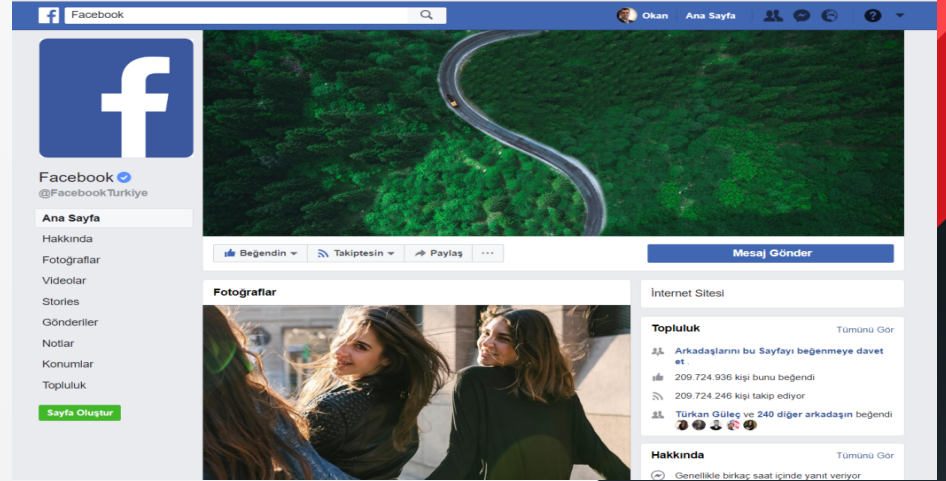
Facebook

Okan Ana Sayfa

Facebook
@FacebookTurkiye

Ana Sayfa
Hakkında
Fotoğraflar
Videolar
Stories
Gönderiler
Notlar
Konumlar
Topluluk

Sayfa Oluştur

Beğendin Takiptesin Paylaş ···

Mesaj Gönder

Fotoğraflar

İnternet Sitesi

Topluluk Tümünü Gör

Arkadaşlarını bu Sayfayı beğenmeye davet et

209.724.936 kişi bunu beğendi

209.724.246 kişi takip ediyor

Türkan Güleç ve 240 diğer arkadaşın beğendi

Hakkında Tümünü Gör

Genellikle birkaç saat içinde yanıt veriyor